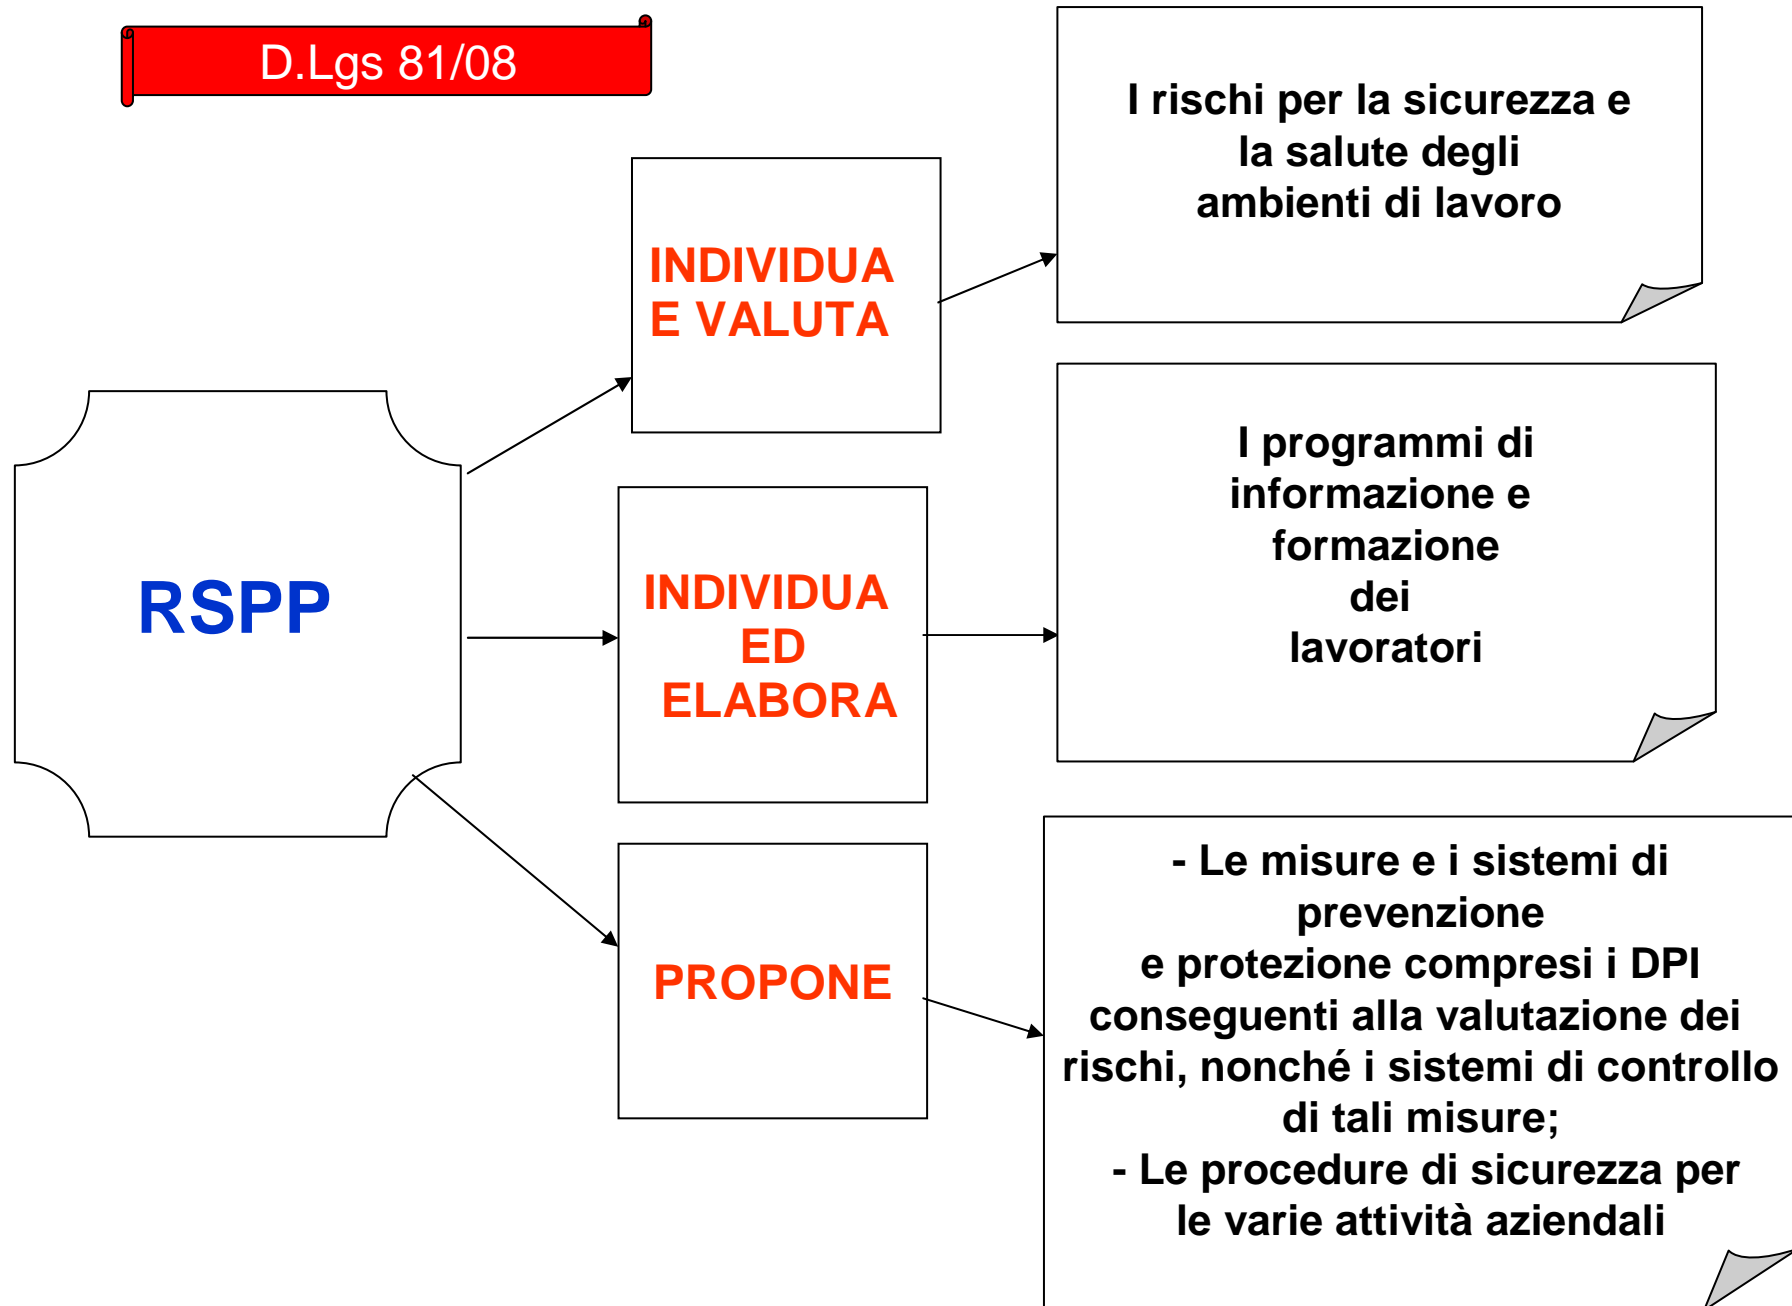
D.Lgs 81/08

RSPP

INDIVIDUA E VALUTA

I rischi per la sicurezza e la salute degli ambienti di lavoro

INDIVIDUA ED ELABORA

I programmi di informazione e formazione dei lavoratori

PROPONE

- Le misure e i sistemi di prevenzione e protezione compresi i DPI conseguenti alla valutazione dei rischi, nonché i sistemi di controllo di tali misure;
- Le procedure di sicurezza per le varie attività aziendali